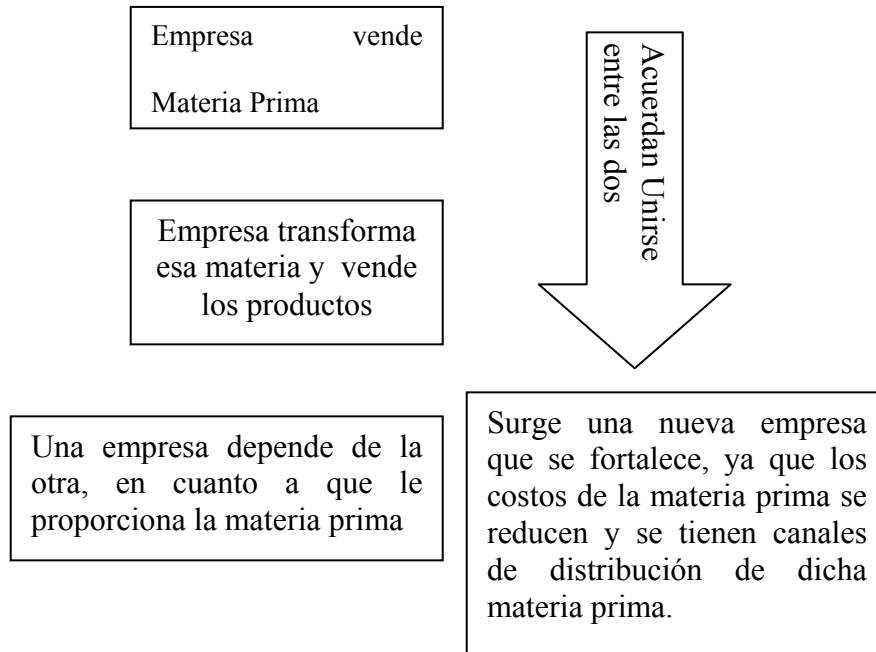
Empresa vende Materia Prima

Empresa transforma esa materia y vende los productos

Acuerdan Unirse entre las dos

Una empresa depende de la otra, en cuanto a que le proporciona la materia prima

Surge una nueva empresa que se fortalece, ya que los costos de la materia prima se reducen y se tienen canales de distribución de dicha materia prima.